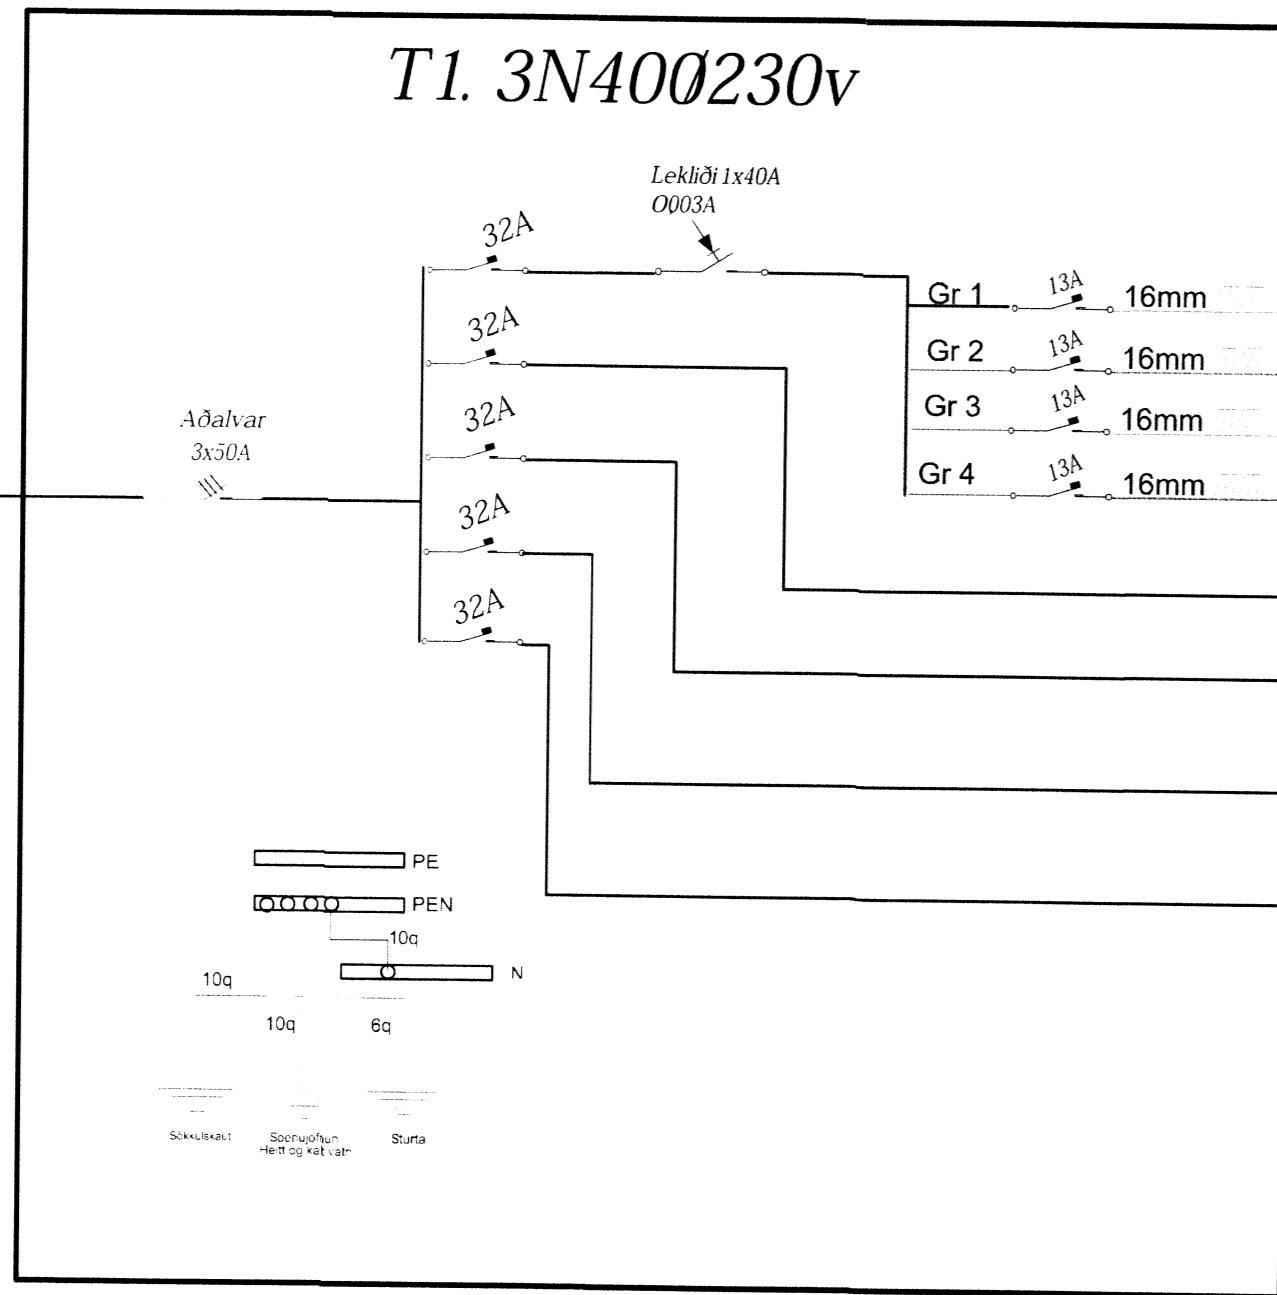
T1. 3N400230v

Lekliði 1x40A
O003A

32A

32A

32A

32A

32A

Aðalvar
3x50A

Gr 1 13A 16mm

Gr 2 13A 16mm

Gr 3 13A 16mm

Gr 4 13A 16mm

PE

PEN

10q

N

10q

10q

6q

Sökkulskaut

Spennujöfnun
Heitt og kalt vatn

Sturta